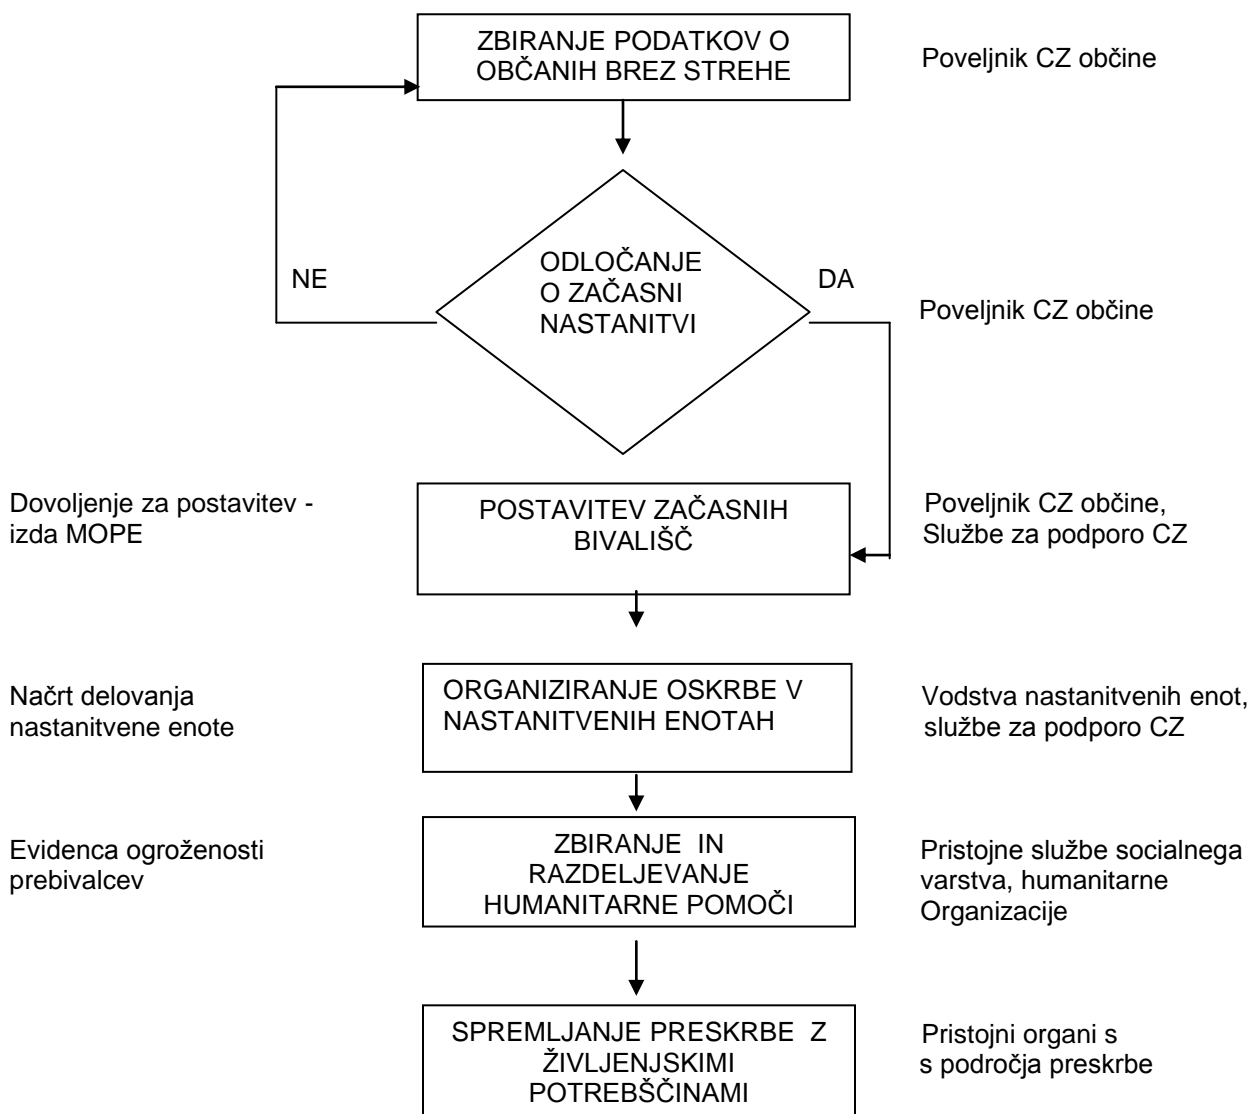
ZBIRANJE PODATKOV O OBČANIH BREZ STREHE

Poveljnik CZ občine

NE

ODLOČANJE O ZAČASNI NASTANITVI

DA

Poveljnik CZ občine

Dovoljenje za postavitev - izda MOPE

POSTAVITEV ZAČASNIH BIVALIŠČ

Poveljnik CZ občine, Službe za podporo CZ

Načrt delovanja nastanitvene enote

ORGANIZIRANJE OSKRBE V NASTANITVENIH ENOTAH

Vodstva nastanitvenih enot, službe za podporo CZ

Evidenca ogroženosti prebivalcev

ZBIRANJE IN RAZDELJEVANJE HUMANITARNE POMOČI

Pristojne službe socialnega varstva, humanitarne Organizacije

SPREMLJANJE PRESKRBE Z ŽIVLJENJSKIMI POTREBŠČINAMI

Pristojni organi s s področja preskrbe